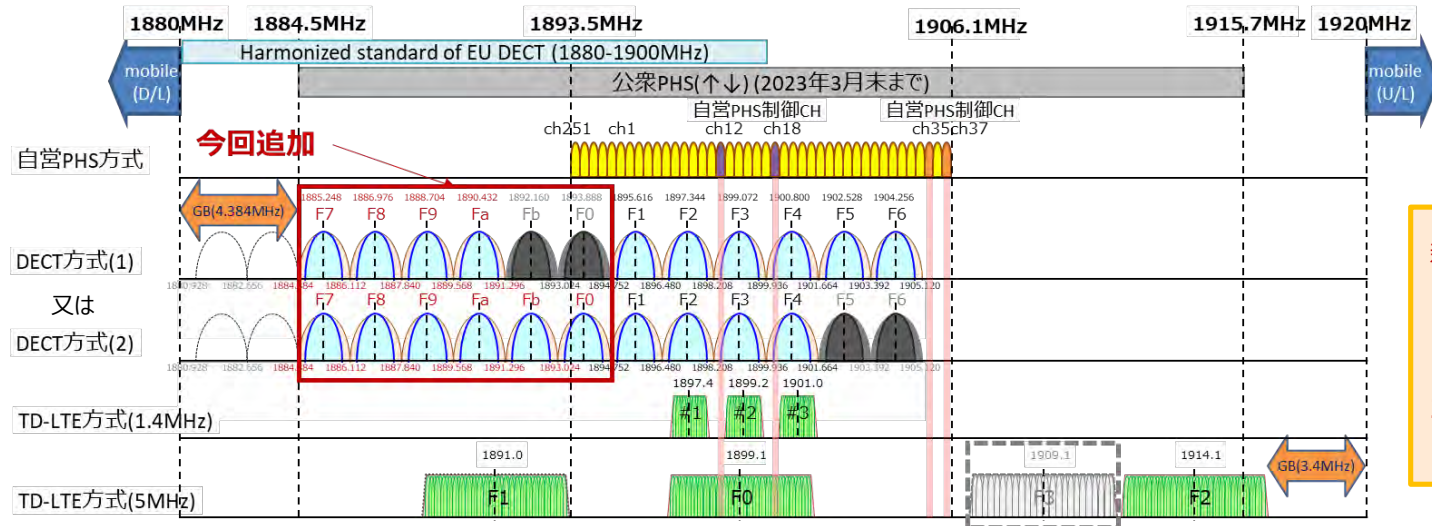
1880MHz 1884.5MHz 1893.5MHz 1906.1MHz 1915.7MHz 1920MHz

Harmonized standard of EU DECT (1880-1900MHz)

mobile (D/L)

公衆PHS(↑↓) (2023年3月末まで)

mobile (U/L)

自営PHS制御CH 自営PHS制御CH

ch251 ch1 ch12 ch18 ch35 ch37

今回追加

自営PHS方式

GB(4.384MHz)

1885.248 1886.976 1888.704 1890.432 1892.160 1893.888 1895.616 1897.344 1899.072 1900.800 1902.528 1904.256

F7 F8 F9 Fa Fb F0 F1 F2 F3 F4 F5 F6

DECT方式(1)

1880.928 1882.656 1884.384 1886.112 1887.840 1889.568 1891.296 1893.024 1894.752 1896.480 1898.208 1899.936 1901.664 1903.392 1905.120

又は

F7 F8 F9 Fa Fb F0 F1 F2 F3 F4 F5 F6

DECT方式(2)

1880.928 1882.656 1884.384 1886.112 1887.840 1889.568 1891.296 1893.024 1894.752 1896.480 1898.208 1899.936 1901.664 1903.392 1905.120

1897.4 1899.2 1901.0

#1 #2 #3

TD-LTE方式(1.4MHz)

1891.0 1899.1 1909.1 1914.1

GB(3.4MHz)

TD-LTE方式(5MHz)

F1 F0 F3 F2